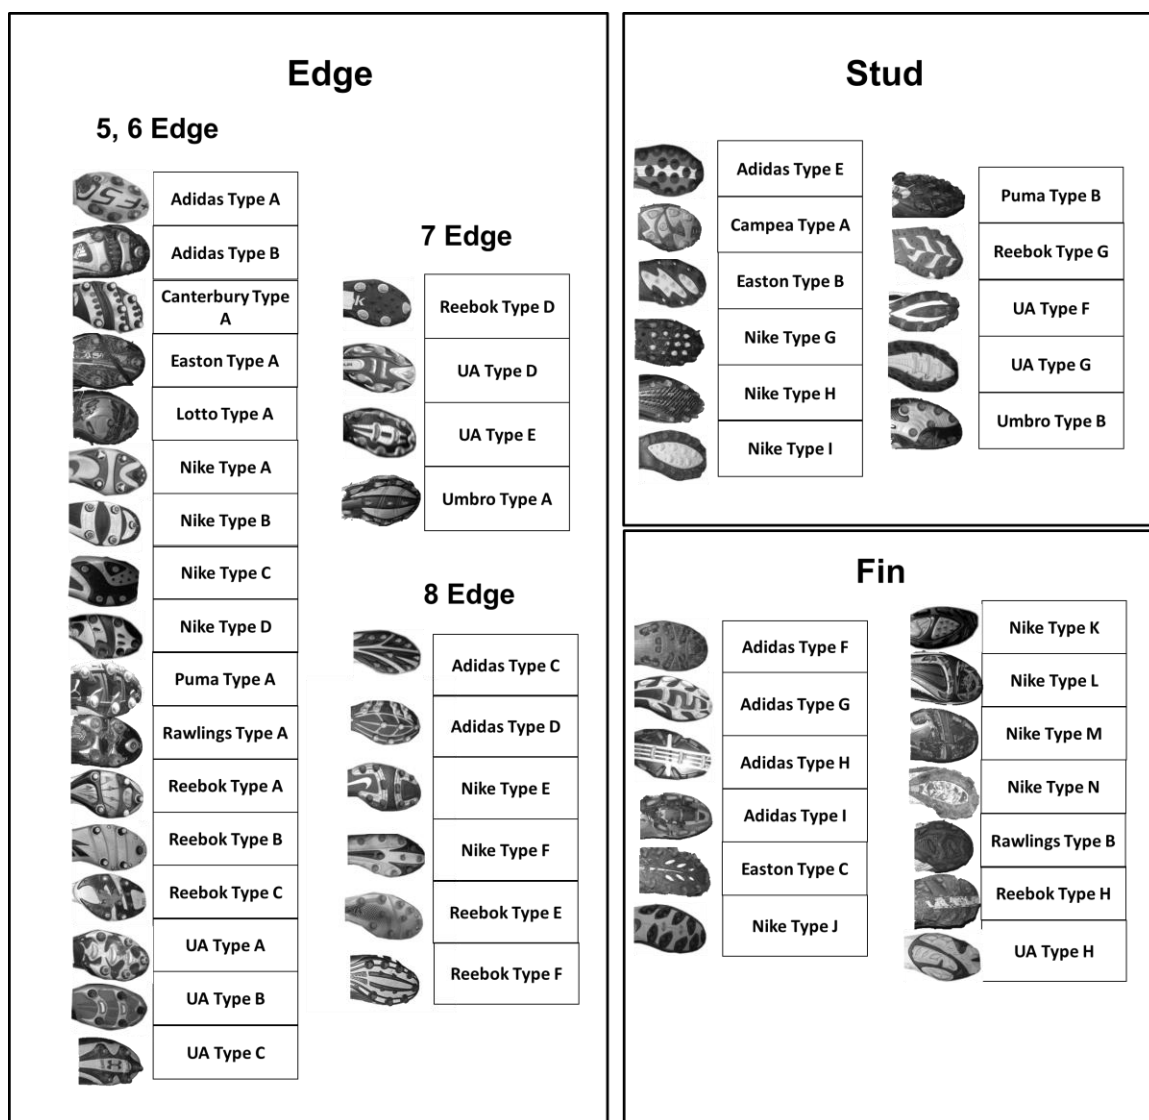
Edge

5, 6 Edge

| Adidas Type A |
|---|
| Adidas Type B |
| Canterbury Type A |
| Easton Type A |
| Lotto Type A |
| Nike Type A |
| Nike Type B |
| Nike Type C |
| Nike Type D |
| Puma Type A |
| Rawlings Type A |
| Reebok Type A |
| Reebok Type B |
| Reebok Type C |
| UA Type A |
| UA Type B |
| UA Type C |

7 Edge

| Reebok Type D |
|---|
| UA Type D |
| UA Type E |
| Umbro Type A |

8 Edge

| Adidas Type C |
|---|
| Adidas Type D |
| Nike Type E |
| Nike Type F |
| Reebok Type E |
| Reebok Type F |

Stud

| Adidas Type E |
|---|
| Campea Type A |
| Easton Type B |
| Nike Type G |
| Nike Type H |
| Nike Type I |

| Puma Type B |
|---|
| Reebok Type G |
| UA Type F |
| UA Type G |
| Umbro Type B |

Fin

| Adidas Type F |
|---|
| Adidas Type G |
| Adidas Type H |
| Adidas Type I |
| Easton Type C |
| Nike Type J |

| Nike Type K |
|---|
| Nike Type L |
| Nike Type M |
| Nike Type N |
| Rawlings Type B |
| Reebok Type H |
| UA Type H |